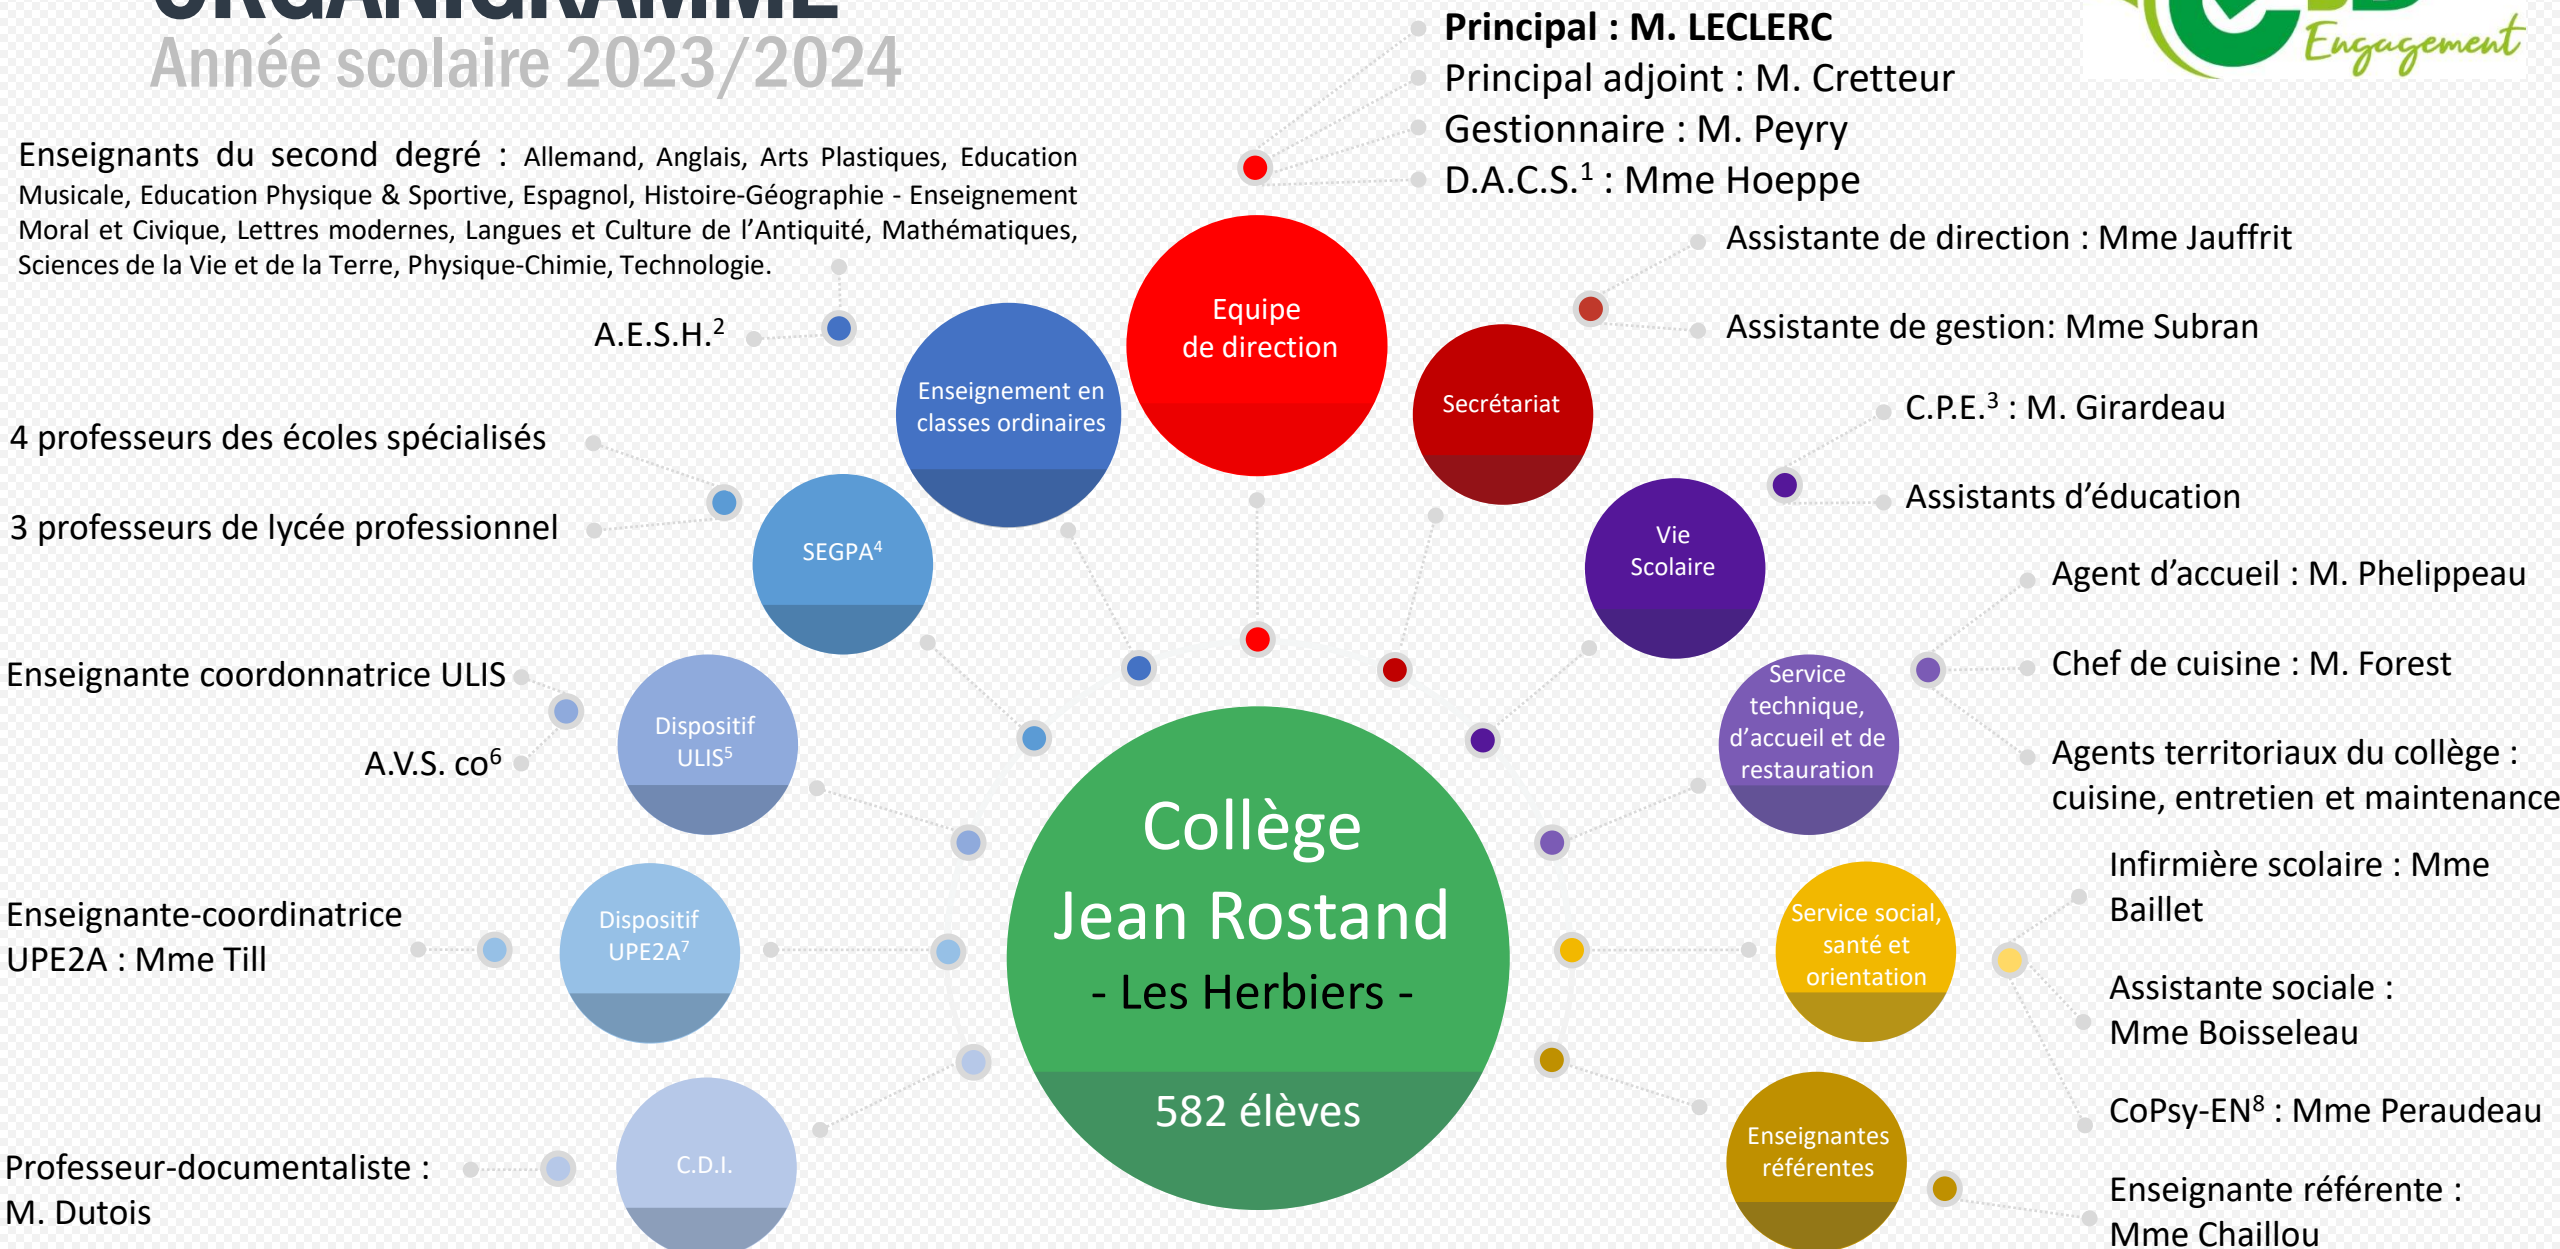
Année scolaire 2023/2024

Engagement

Principal : M. LECLERC
Principal adjoint : M. Cretteur
Gestionnaire : M. Peyry
D.A.C.S.$^1$ : Mme Hoeppe

Enseignants du second degré : Allemand, Anglais, Arts Plastiques, Education Musicale, Education Physique & Sportive, Espagnol, Histoire-Géographie - Enseignement Moral et Civique, Lettres modernes, Langues et Culture de l'Antiquité, Mathématiques, Sciences de la Vie et de la Terre, Physique-Chimie, Technologie.

Assistante de direction : Mme Jauffrit

Assistante de gestion: Mme Subran

A.E.S.H.$^2$

Equipe de direction

Enseignement en classes ordinaires

Secrétariat

C.P.E.$^3$ : M. Girardeau

4 professeurs des écoles spécialisés

Assistants d'éducation

3 professeurs de lycée professionnel

SEGPA$^4$

Vie Scolaire

Agent d'accueil : M. Phelippeau

Chef de cuisine : M. Forest

Enseignante coordonnatrice ULIS

Dispositif ULIS$^5$

Service technique, d'accueil et de restauration

A.V.S. co$^6$

Agents territoriaux du collège : cuisine, entretien et maintenance

Collège Jean Rostand - Les Herbiers -

582 élèves

Infirmière scolaire : Mme Baillet

Enseignante-coordinatrice UPE2A : Mme Till

Dispositif UPE2A$^7$

Service social, santé et orientation

Assistante sociale : Mme Boisseleau

CoPsy-EN$^8$ : Mme Peraudeau

Professeur-documentaliste : M. Dutois

C.D.I.

Enseignantes référentes

Enseignante référente : Mme Chaillou